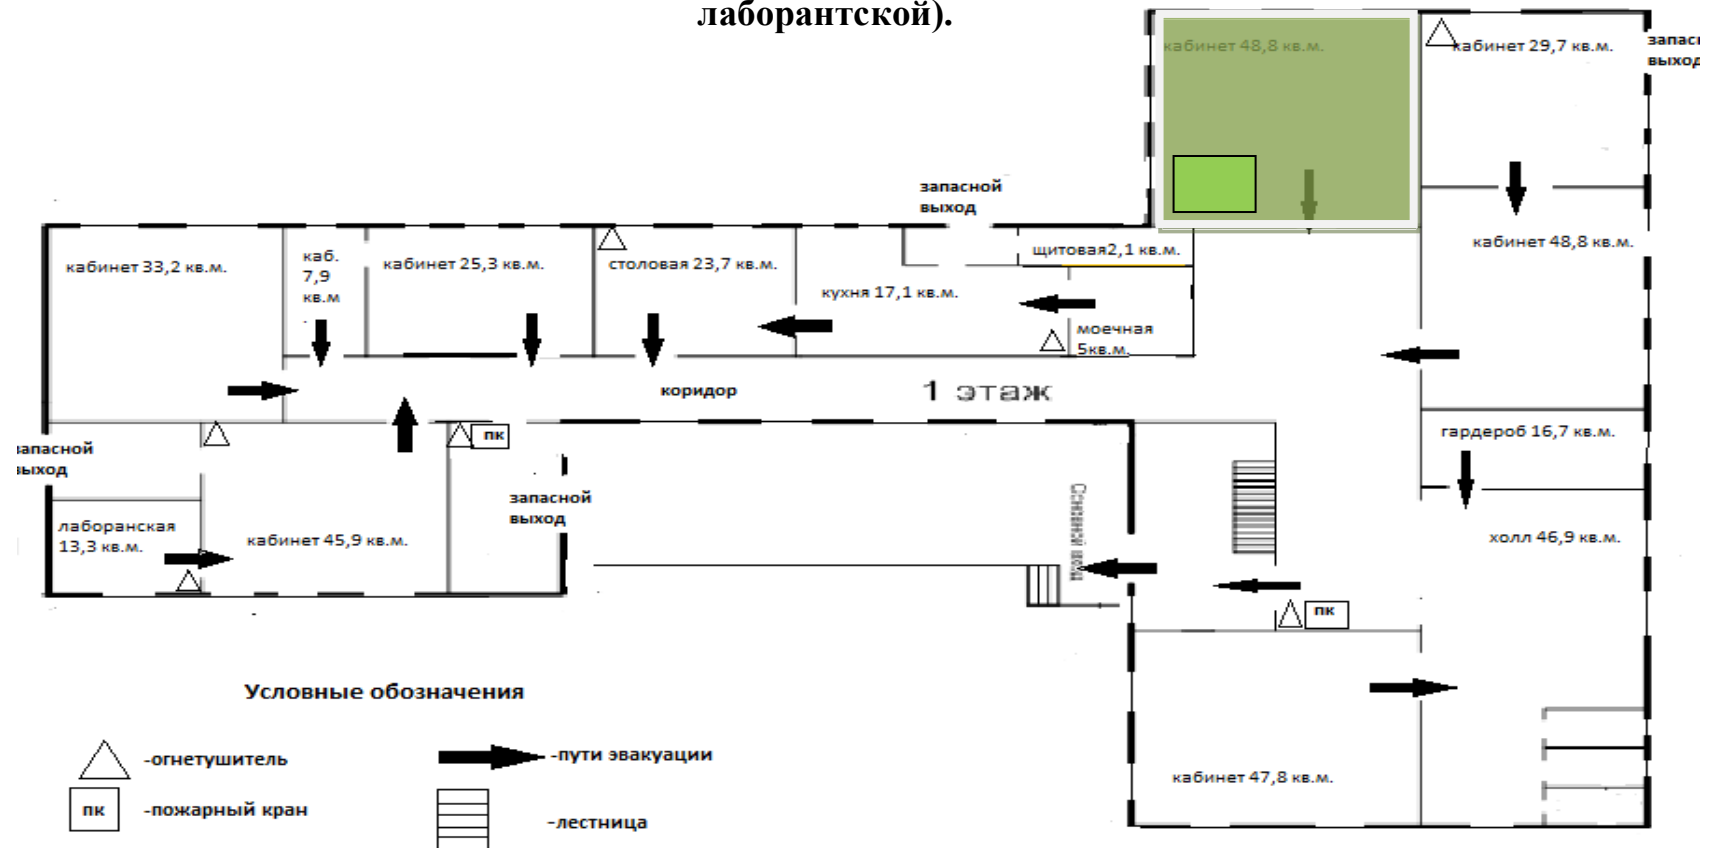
лаборантской).

кабинет 48,8 кв.м.

кабинет 29,7 кв.м.

запас
выход

запасной выход

кабинет 33,2 кв.м.

каб. 7,9 кв.м

кабинет 25,3 кв.м.

столовая 23,7 кв.м.

кухня 17,1 кв.м.

щитовая2,1 кв.м.

кабинет 48,8 кв.м.

моечная 5кв.м.

коридор

1 этаж

пк

запасной выход

гардероб 16,7 кв.м.

запасной выход

лаборанская 13,3 кв.м.

кабинет 45,9 кв.м.

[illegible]

холл 46,9 кв.м.

пк

Условные обозначения

кабинет 47,8 кв.м.

-огнетушитель

-пути эвакуации

пк -пожарный кран

-лестница